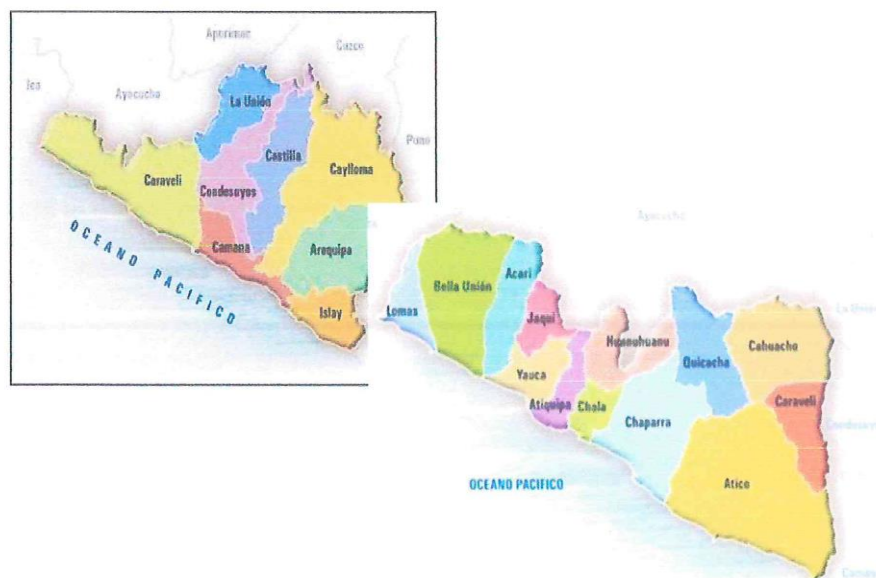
Apurimac
Cuzco
Ica
Ayacucho
Puno
La Unión
Castilla
Caylloma
Caraveli
Condesuyos
OCEANO PACIFICO
Camana
Arequipa
Islay

Ayacucho
La Unión
Lomas
Bella Unión
Acarí
Jaqui
Huanuhuanu
Quicacha
Cahuacho
Yauca
Atiquipa
Chala
Chaparra
Caraveli
Condesuyos
OCEANO PACIFICO
Atico
Camaná